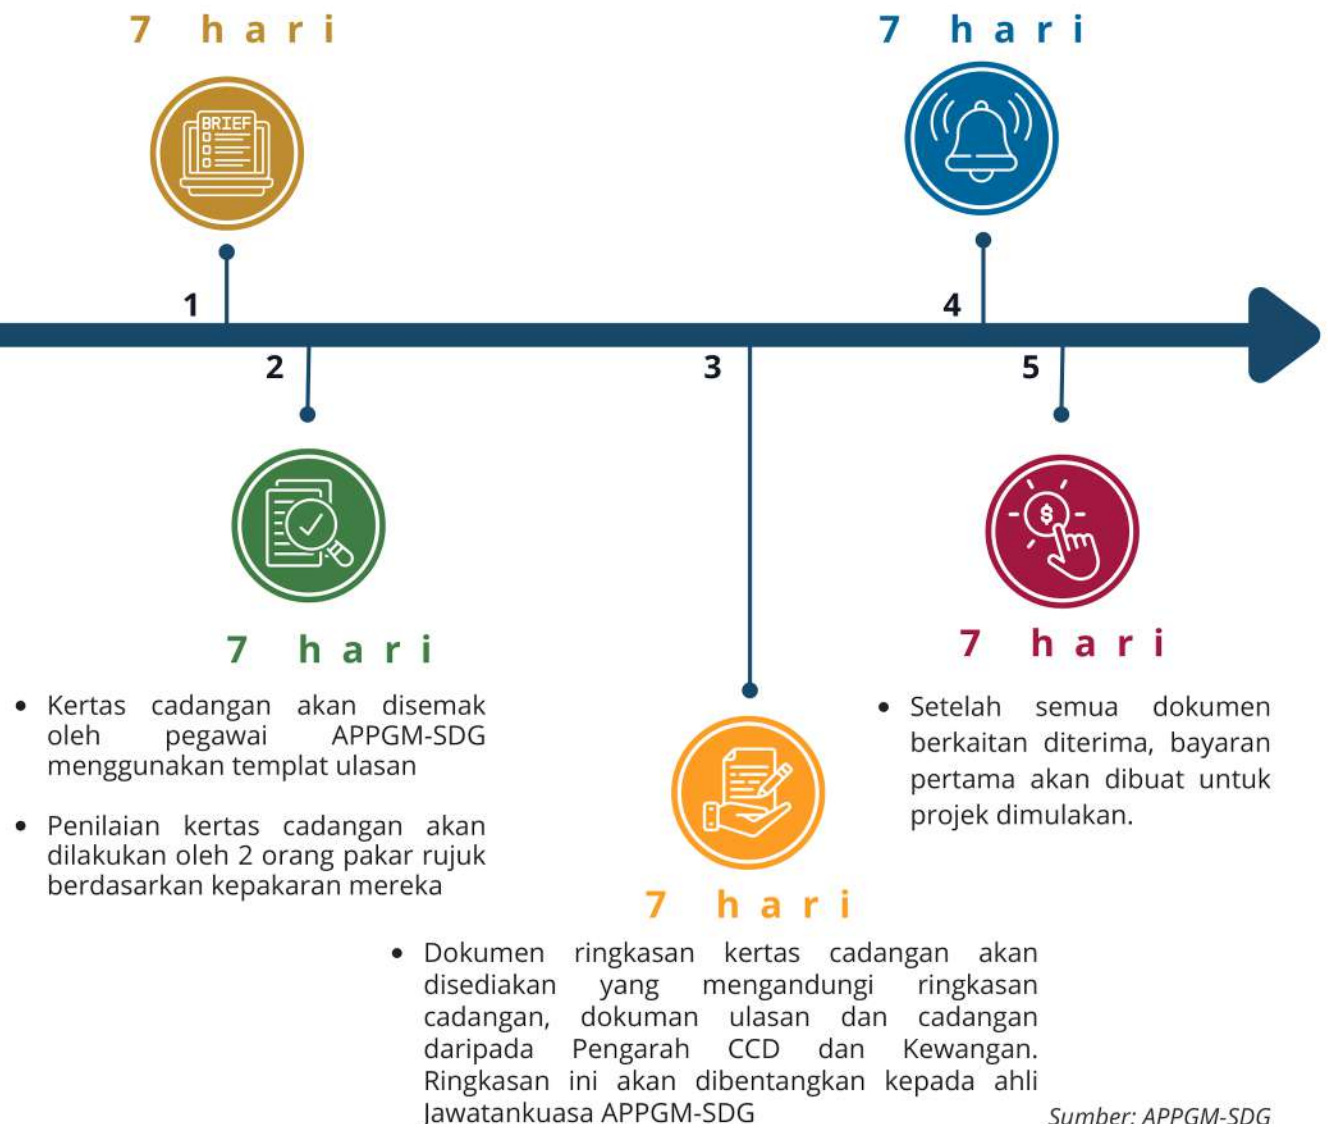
7 hari

BRIEF

1

7 hari

4

2

3

5

7 hari

• Kertas cadangan akan disemak oleh pegawai APPGM-SDG menggunakan templat ulasan

• Penilaian kertas cadangan akan dilakukan oleh 2 orang pakar rujuk berdasarkan kepakaran mereka

$

7 hari

• Setelah semua dokumen berkaitan diterima, bayaran pertama akan dibuat untuk projek dimulakan.

7 hari

• Dokumen ringkasan kertas cadangan akan disediakan yang mengandungi ringkasan cadangan, dokumen ulasan dan cadangan daripada Pengarah CCD dan Kewangan. Ringkasan ini akan dibentangkan kepada ahli Jawatankuasa APPGM-SDG

Sumber: APPGM-SDG